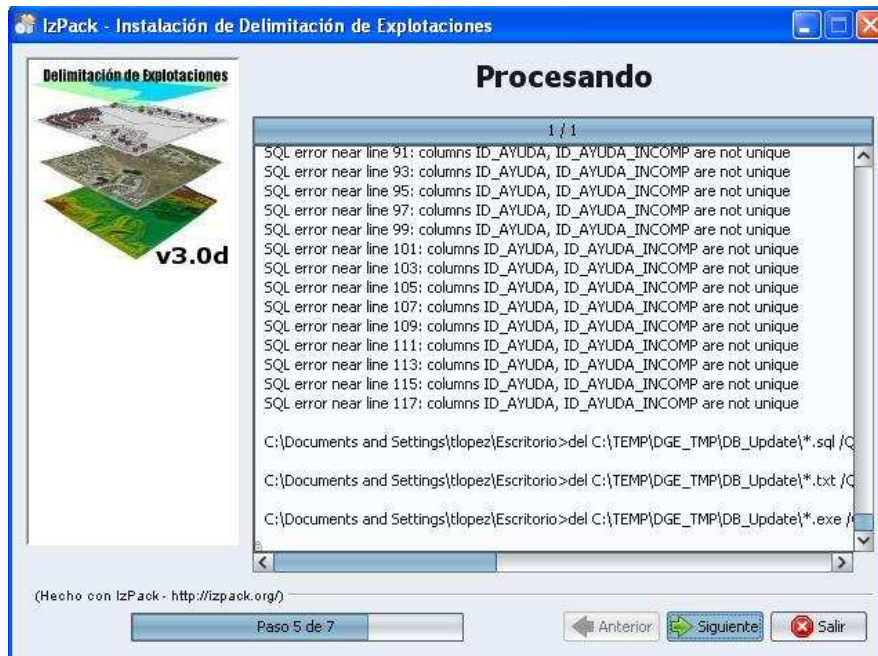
IzPack - Instalación de Delimitación de Explotaciones

Delimitación de Explotaciones

v3.0d

Procesando

1 / 1

SQL error near line 91: columns ID_AYUDA, ID_AYUDA_INCOMP are not unique
SQL error near line 93: columns ID_AYUDA, ID_AYUDA_INCOMP are not unique
SQL error near line 95: columns ID_AYUDA, ID_AYUDA_INCOMP are not unique
SQL error near line 97: columns ID_AYUDA, ID_AYUDA_INCOMP are not unique
SQL error near line 99: columns ID_AYUDA, ID_AYUDA_INCOMP are not unique
SQL error near line 101: columns ID_AYUDA, ID_AYUDA_INCOMP are not unique
SQL error near line 103: columns ID_AYUDA, ID_AYUDA_INCOMP are not unique
SQL error near line 105: columns ID_AYUDA, ID_AYUDA_INCOMP are not unique
SQL error near line 107: columns ID_AYUDA, ID_AYUDA_INCOMP are not unique
SQL error near line 109: columns ID_AYUDA, ID_AYUDA_INCOMP are not unique
SQL error near line 111: columns ID_AYUDA, ID_AYUDA_INCOMP are not unique
SQL error near line 113: columns ID_AYUDA, ID_AYUDA_INCOMP are not unique
SQL error near line 115: columns ID_AYUDA, ID_AYUDA_INCOMP are not unique
SQL error near line 117: columns ID_AYUDA, ID_AYUDA_INCOMP are not unique

C:\Documents and Settings\tlopez\Escritorio>del C:\TEMP\DGE_TMP\DB_Update\*.sql /Q

C:\Documents and Settings\tlopez\Escritorio>del C:\TEMP\DGE_TMP\DB_Update\*.txt /Q

C:\Documents and Settings\tlopez\Escritorio>del C:\TEMP\DGE_TMP\DB_Update\*.exe /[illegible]

(Hecho con IzPack - http://izpack.org/)

Paso 5 de 7

Anterior

Siguiente

Salir